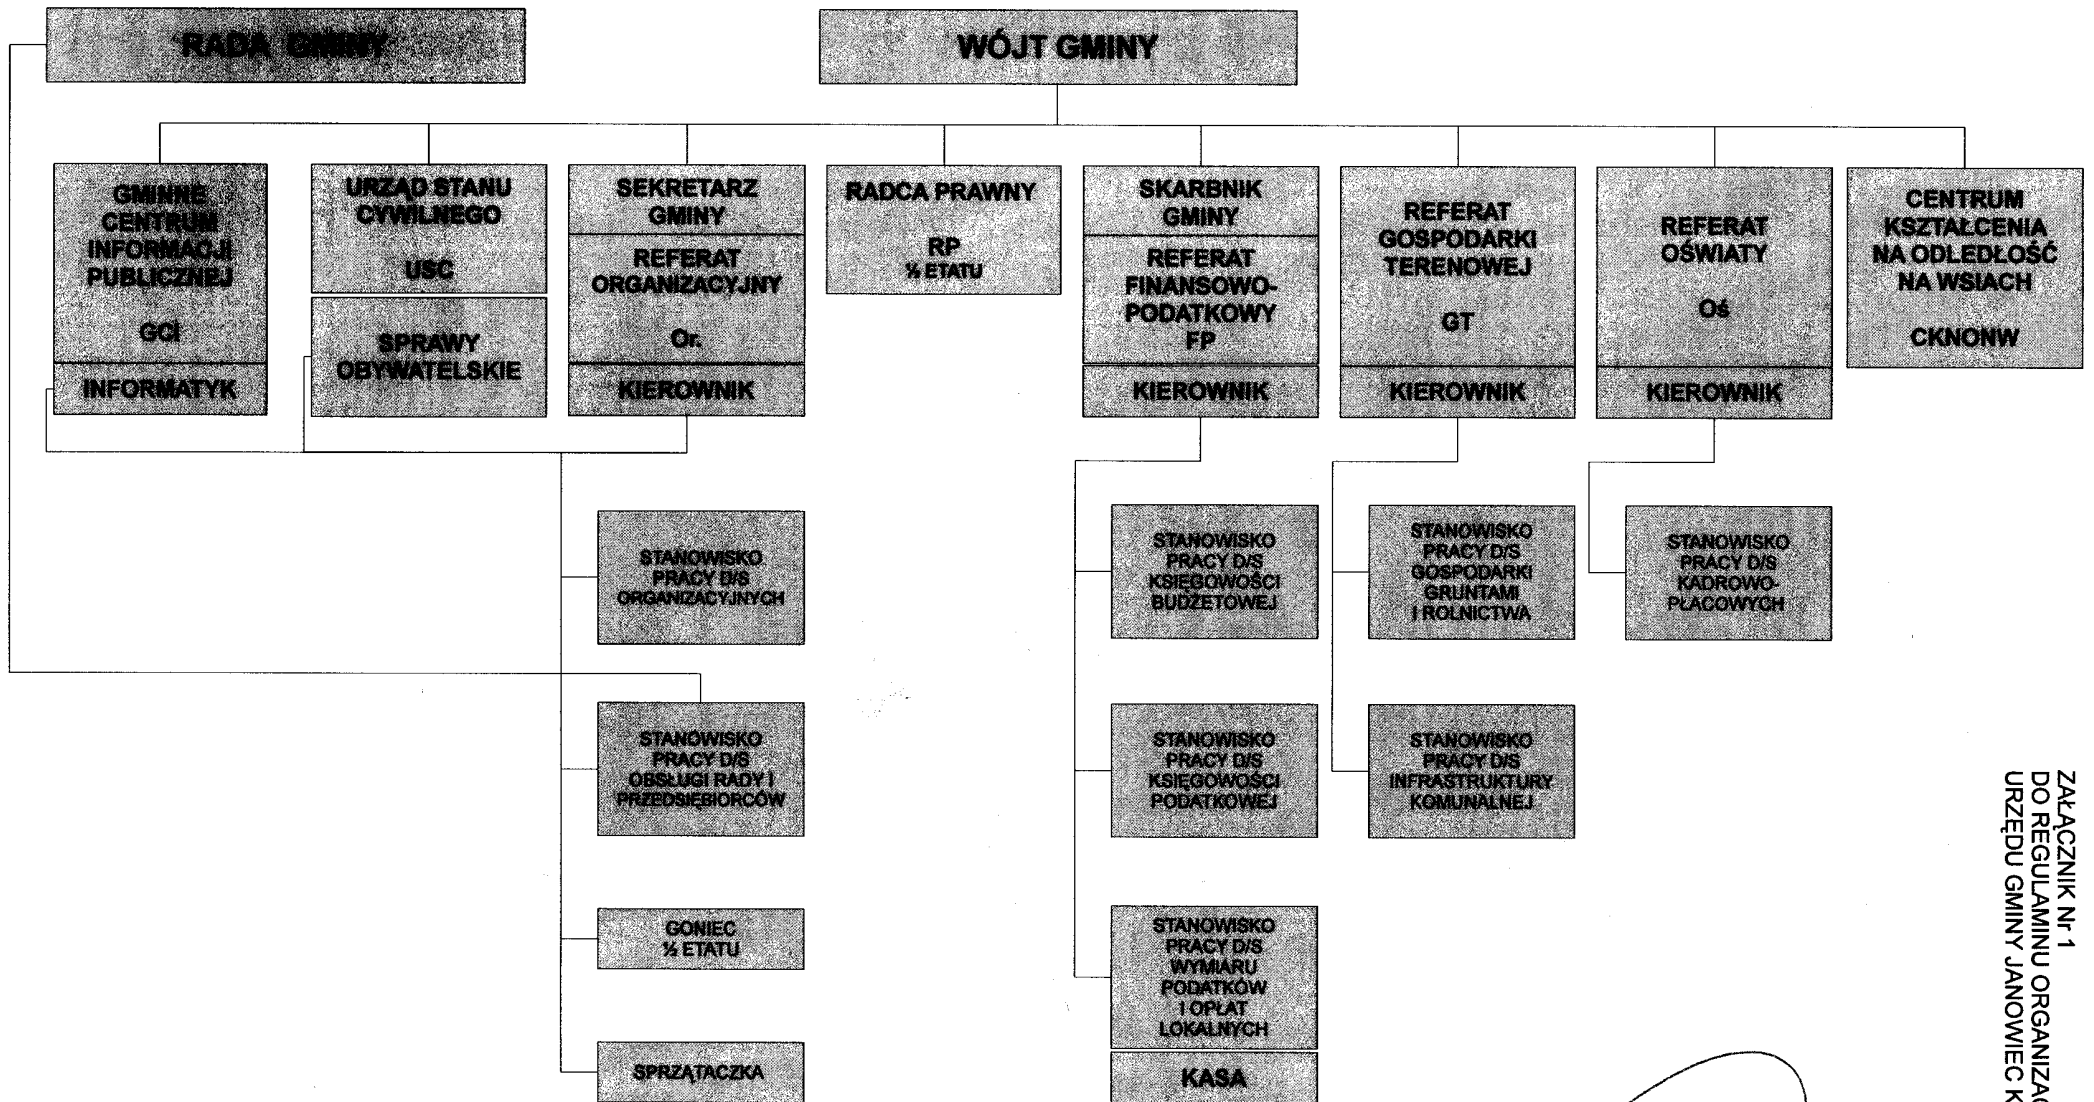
RADA GMINY

WÓJT GMINY

GMINNE CENTRUM INFORMACJI PUBLICZNEJ

GCI

INFORMATYK

URZĄD STANU CYWILNEGO

USC

SPRAWY OBYWATELSKIE

SEKRETARZ GMINY

REFERAT ORGANIZACYJNY

Or.

KIEROWNIK

RADCA PRAWNY

RP
½ ETATU

SKARBNIK GMINY

REFERAT FINANSOWO-PODATKOWY
FP

KIEROWNIK

REFERAT GOSPODARKI TERENOWEJ

GT

KIEROWNIK

REFERAT OŚWIATY

Oś

KIEROWNIK

CENTRUM KSZTAŁCENIA NA ODLEDŁOŚĆ NA WSIACH

CKNONW

STANOWISKO PRACY D/S ORGANIZACYJNYCH

STANOWISKO PRACY D/S OBSŁUGI RADY I PRZEDSIĘBIORCÓW

GONIEC
½ ETATU

SPRZĄTACZKA

STANOWISKO PRACY D/S KSIĘGOWOŚCI BUDŻETOWEJ

STANOWISKO PRACY D/S KSIĘGOWOŚCI PODATKOWEJ

STANOWISKO PRACY D/S WYMIARU PODATKÓW I OPŁAT LOKALNYCH

KASA

STANOWISKO PRACY D/S GOSPODARKI GRUNTAMI I ROLNICTWA

STANOWISKO PRACY D/S INFRASTRUKTURY KOMUNALNEJ

STANOWISKO PRACY D/S KADROWO-PŁACOWYCH

ZAŁĄCZNIK Nr 1
DO REGULAMINU ORGANIZAC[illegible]
URZĘDU GMINY JANOWIEC K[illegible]